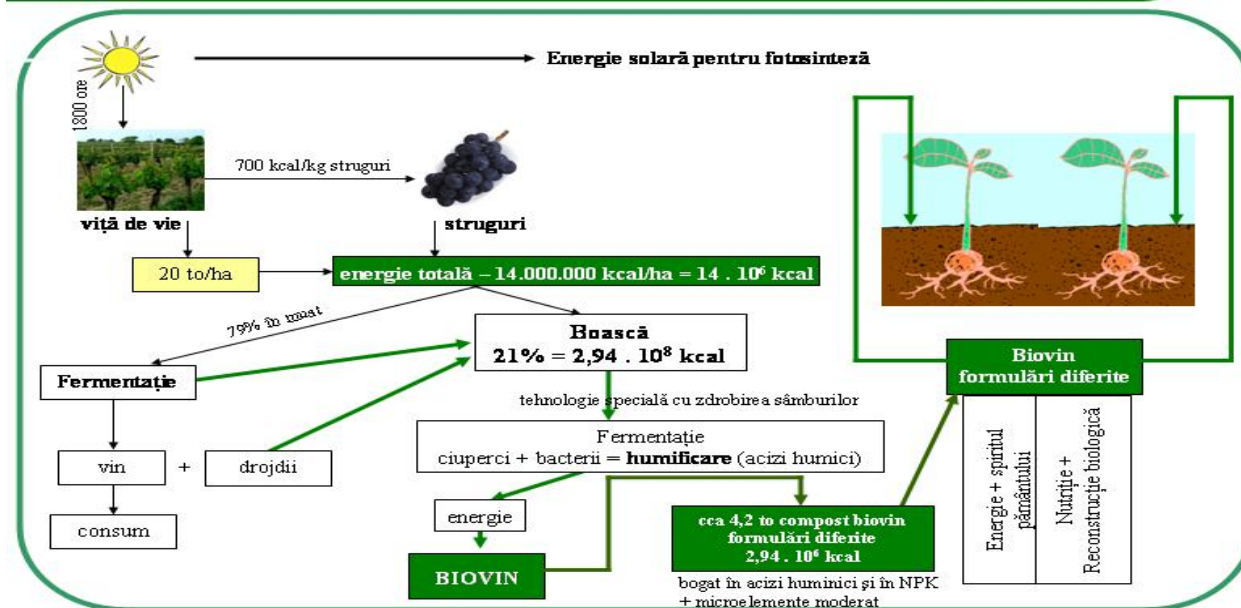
Energie solară pentru fotosinteză

1800 ore

700 kcal/kg struguri

viță de vie

struguri

20 to/ha

energie totală – 14.000.000 kcal/ha = 14 . $10^6$ kcal

79% în must

Boască
21% = 2,94 . $10^8$ kcal

Fermentație

tehnologie specială cu zdrobirea sâmburilor

Fermentație
ciuperci + bacterii = **humificare** (acizi humici)

vin + drojdii

consum

energie

BIOVIN

cca 4,2 to compost biovin formulări diferite
2,94 . $10^6$ kcal

bogat în acizi huminici și în NPK + microelemente moderat

Biovin
formulări diferite

Energie + spiritul pământului

Nutriție + Reconstrucție biologică